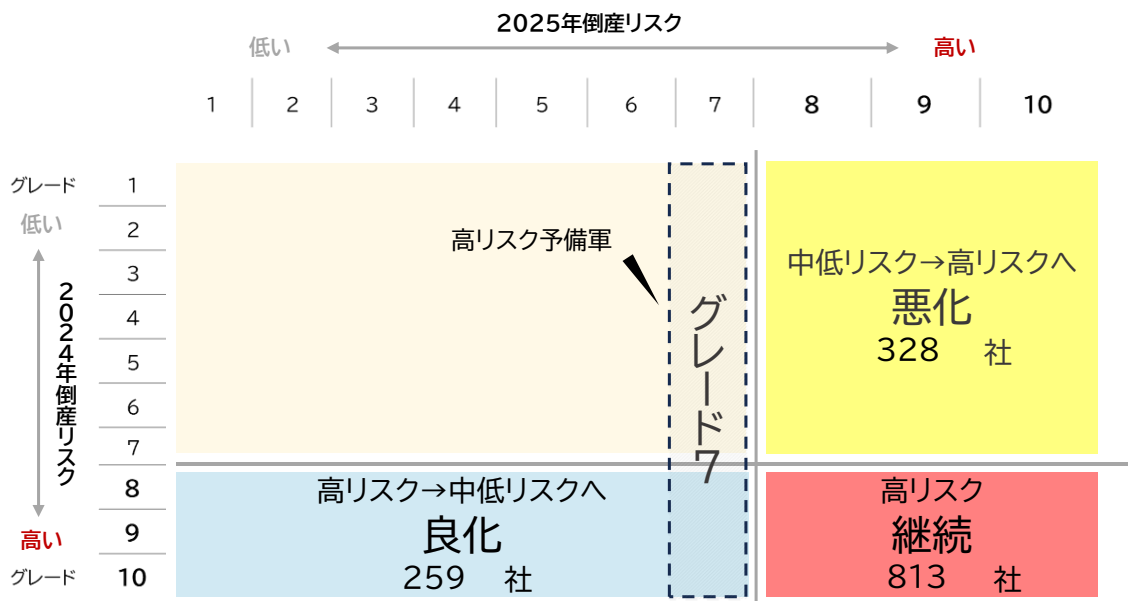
2025年倒産リスク

低い 高い

1 2 3 4 5 6 7 8 9 10

グレード 1
低い 2
3
4
5
6
7
8
高い 9
グレード 10

2024年倒産リスク

高リスク予備軍

グレード7

中低リスク→高リスクへ
悪化
328 社

高リスク→中低リスクへ
良化
259 社

高リスク
継続
813 社